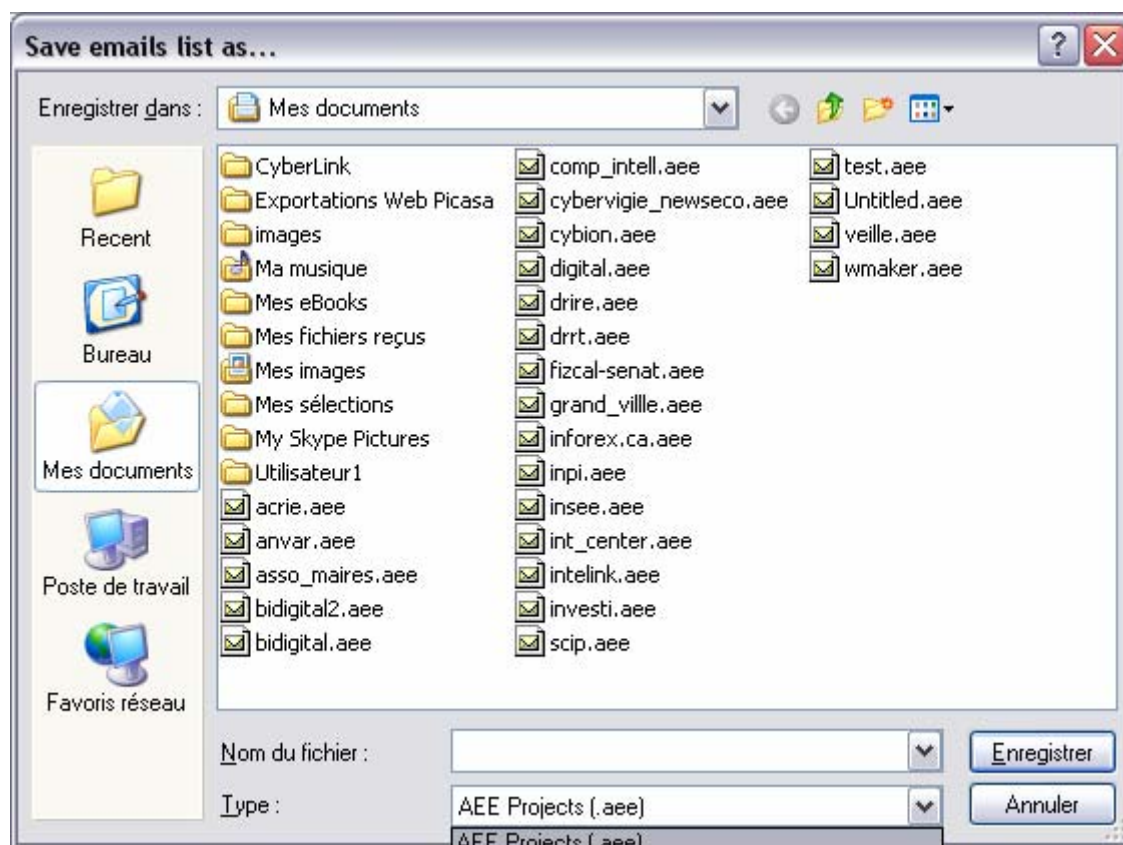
Save emails list as...

Enregistrer dans : Mes documents

Recent
Bureau
Mes documents
Poste de travail
Favoris réseau

CyberLink
Exportations Web Picasa
images
Ma musique
Mes eBooks
Mes fichiers reçus
Mes images
Mes sélections
My Skype Pictures
Utilisateur1
acrie.aee
anvar.aee
asso_maires.aee
bidigital2.aee
bidigital.aee

comp_intell.aee
cybervigie_newseco.aee
cybion.aee
digital.aee
drire.aee
drrt.aee
fizcal-senat.aee
grand_villle.aee
inforex.ca.aee
inpi.aee
insee.aee
int_center.aee
intelink.aee
investi.aee
scip.aee

test.aee
Untitled.aee
veille.aee
wmaker.aee

Nom du fichier :
Type : AEE Projects (.aee)
AEE Projects (.aee)

Enregistrer
Annuler